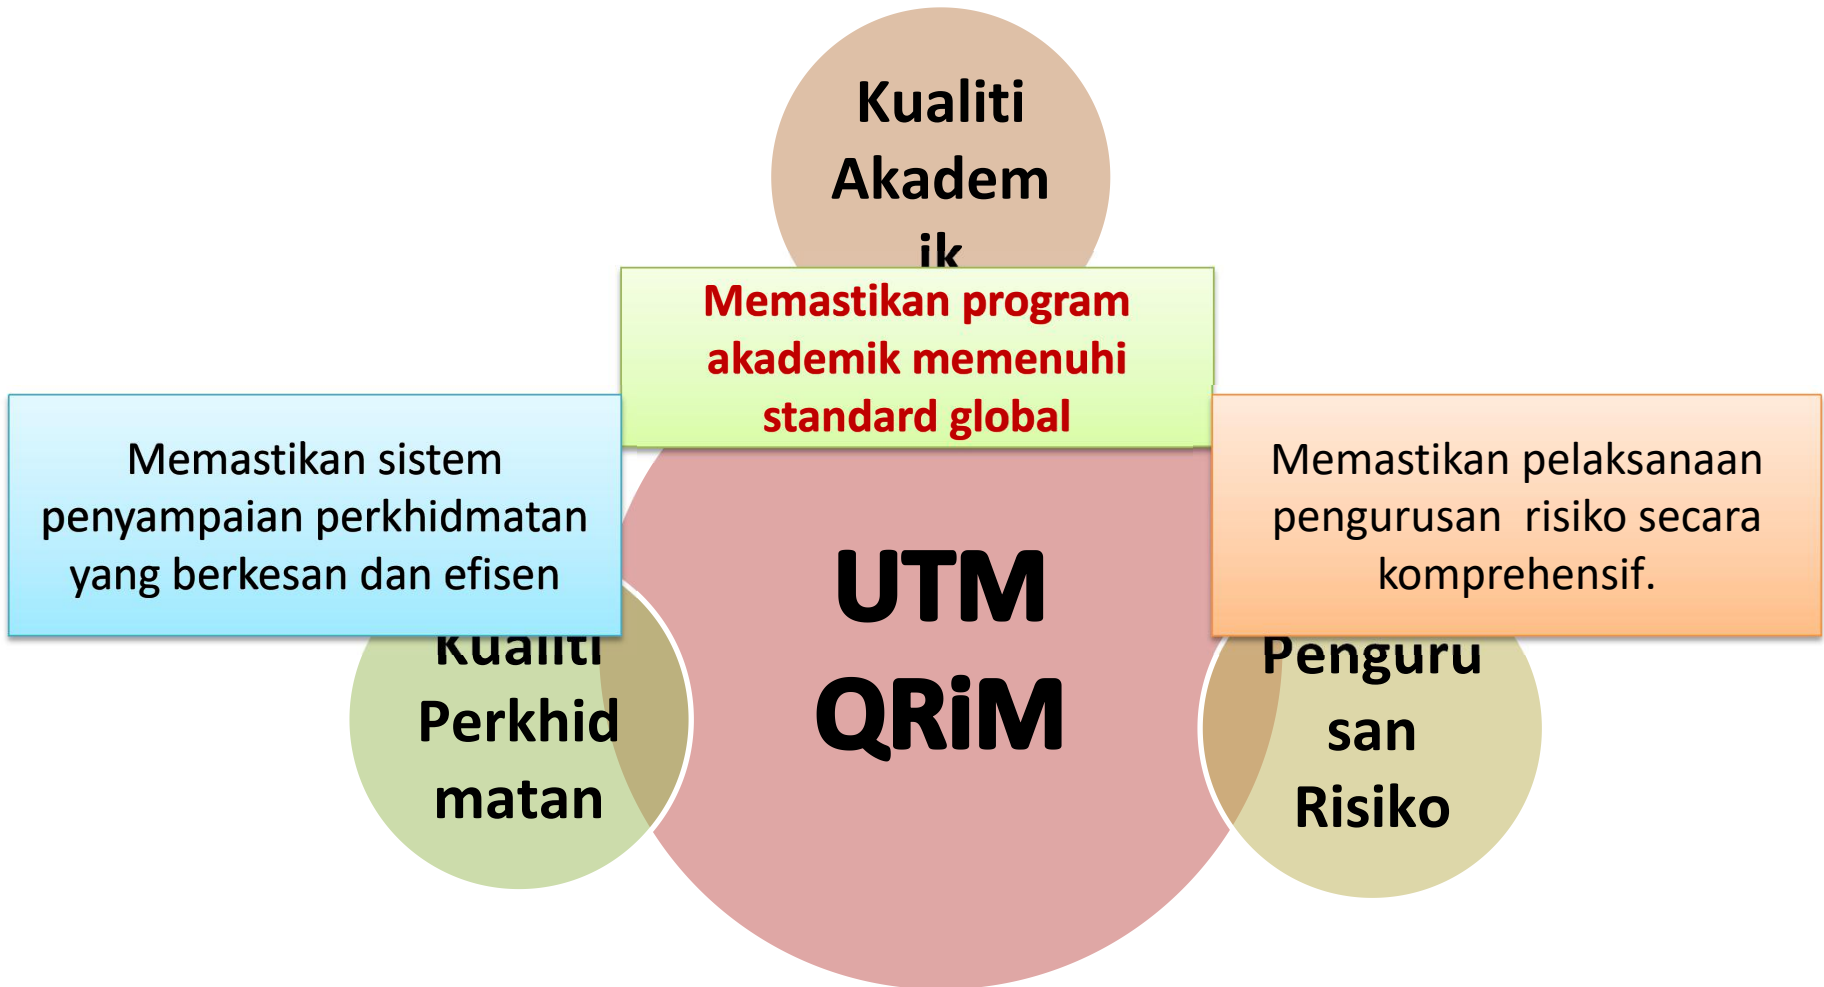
Kualiti Akadem ik

Memastikan program akademik memenuhi standard global

Memastikan sistem penyampaian perkhidmatan yang berkesan dan efisen

UTM QRiM

Memastikan pelaksanaan pengurusan risiko secara komprehensif.

Kualiti Perkhid matan

Penguru san Risiko